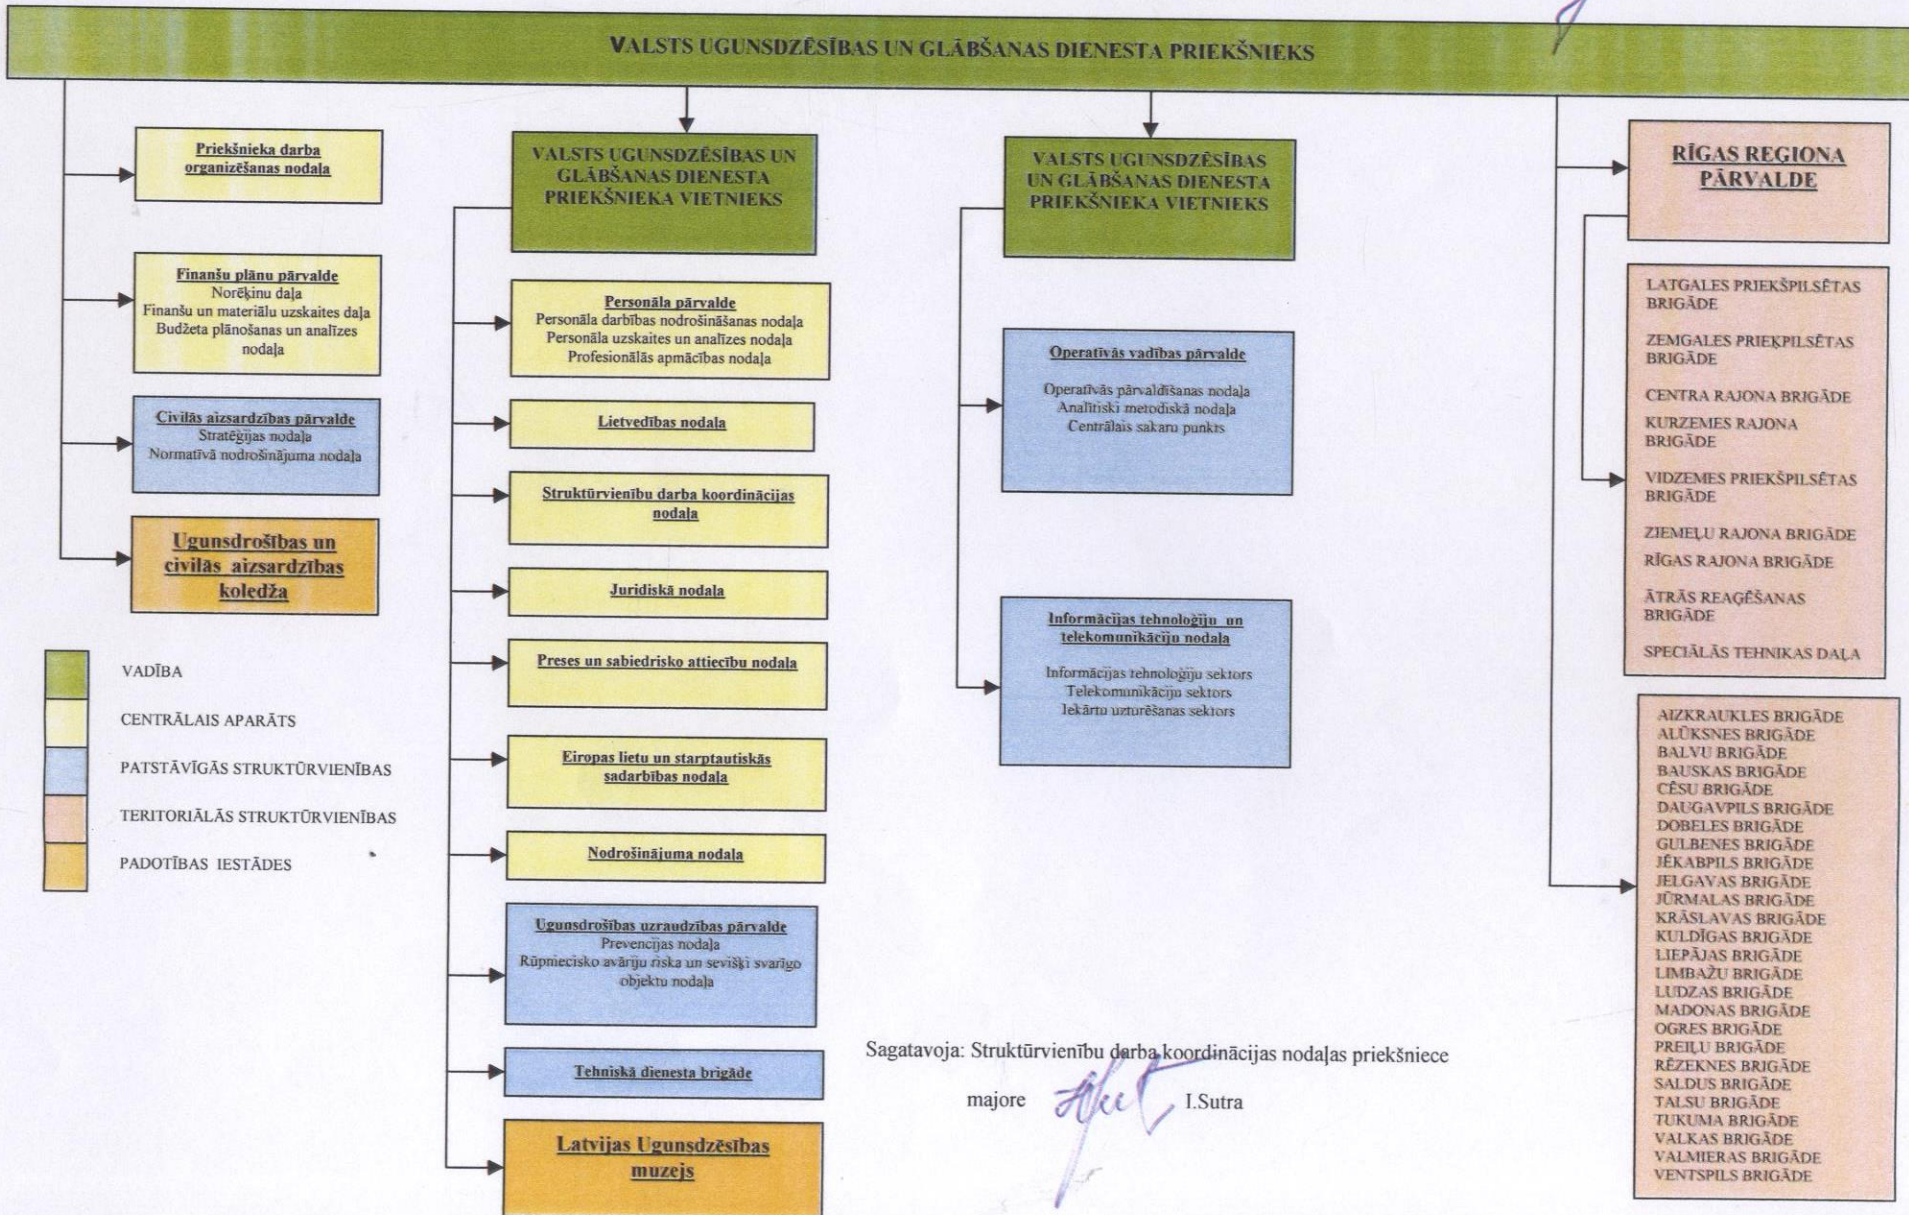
VALSTS UGUNSDZĒSĪBAS UN GLĀBŠANAS DIENESTA PRIEKŠNIEKS

Priekšnieka darba organizēšanas nodaļa

Finanšu plānu pārvalde
Norēķinu daļa
Finanšu un materiālu uzskaites daļa
Budžeta plānošanas un analīzes nodaļa

Civilās aizsardzības pārvalde
Stratēģijas nodaļa
Normatīvā nodrošinājuma nodaļa

Ugunsdrošības un civilās aizsardzības koledža

VADĪBA
CENTRĀLAIS APARĀTS
PATSTĀVĪGĀS STRUKTŪRVIENĪBAS
TERITORIĀLĀS STRUKTŪRVIENĪBAS
PADOTĪBAS IESTĀDES

VALSTS UGUNSDZĒSĪBAS UN GLĀBŠANAS DIENESTA PRIEKŠNIEKA VIETNIEKS

Personāla pārvalde
Personāla darbības nodrošināšanas nodaļa
Personāla uzskaites un analīzes nodaļa
Profesionālās apmācības nodaļa

Lietvedības nodaļa

Struktūrvienību darba koordinācijas nodaļa

Juridiskā nodaļa

Preses un sabiedrisko attiecību nodaļa

Eiropas lietu un starptautiskās sadarbības nodaļa

Nodrošinājuma nodaļa

Ugunsdrošības uzraudzības pārvalde
Prevencijas nodaļa
Rūpnieciskо avāriju riska un sevišķi svarīgo objektu nodaļa

Tehniskā dienesta brigāde

Latvijas Ugunsdzēsības muzejs

VALSTS UGUNSDZĒSĪBAS UN GLĀBŠANAS DIENESTA PRIEKŠNIEKA VIETNIEKS

Operatīvās vadības pārvalde
Operatīvās pārvaldīšanas nodaļa
Analītiski metodiskā nodaļa
Centrālais sakaru punkts

Informācijas tehnoloģiju un telekomunikāciju nodaļa
Informācijas tehnoloģiju sektors
Telekomunikāciju sektors
Iekārtu uzturēšanas sektors

Sagatavoja: Struktūrvienību darba koordinācijas nodaļas priekšniece
majore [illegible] I.Sutra

RĪGAS REGIONA PĀRVALDE

LATGALES PRIEKŠPILSĒTAS BRIGĀDE
ZEMGALES PRIEKPILSĒTAS BRIGĀDE
CENTRA RAJONA BRIGĀDE
KURZEMES RAJONA BRIGĀDE
VIDZEMES PRIEKŠPILSĒTAS BRIGĀDE
ZIEMEĻU RAJONA BRIGĀDE
RĪGAS RAJONA BRIGĀDE
ĀTRĀS REAĢĒŠANAS BRIGĀDE
SPECIĀLĀS TEHNIKAS DAĻA

AIZKRAUKLES BRIGĀDE
ALŪKSNES BRIGĀDE
BALVU BRIGĀDE
BAUSKAS BRIGĀDE
CĒSU BRIGĀDE
DAUGAVPILS BRIGĀDE
DOBELES BRIGĀDE
GULBENES BRIGĀDE
JĒKABPILS BRIGĀDE
JELGAVAS BRIGĀDE
JŪRMALAS BRIGĀDE
KRĀSLAVAS BRIGĀDE
KULDĪGAS BRIGĀDE
LIEPĀJAS BRIGĀDE
LIMBAŽU BRIGĀDE
LUDZAS BRIGĀDE
MADONAS BRIGĀDE
OGRES BRIGĀDE
PREIĻU BRIGĀDE
RĒZEKNES BRIGĀDE
SALDUS BRIGĀDE
TALSU BRIGĀDE
TUKUMA BRIGĀDE
VALKAS BRIGĀDE
VALMIERAS BRIGĀDE
VENTSPILS BRIGĀDE